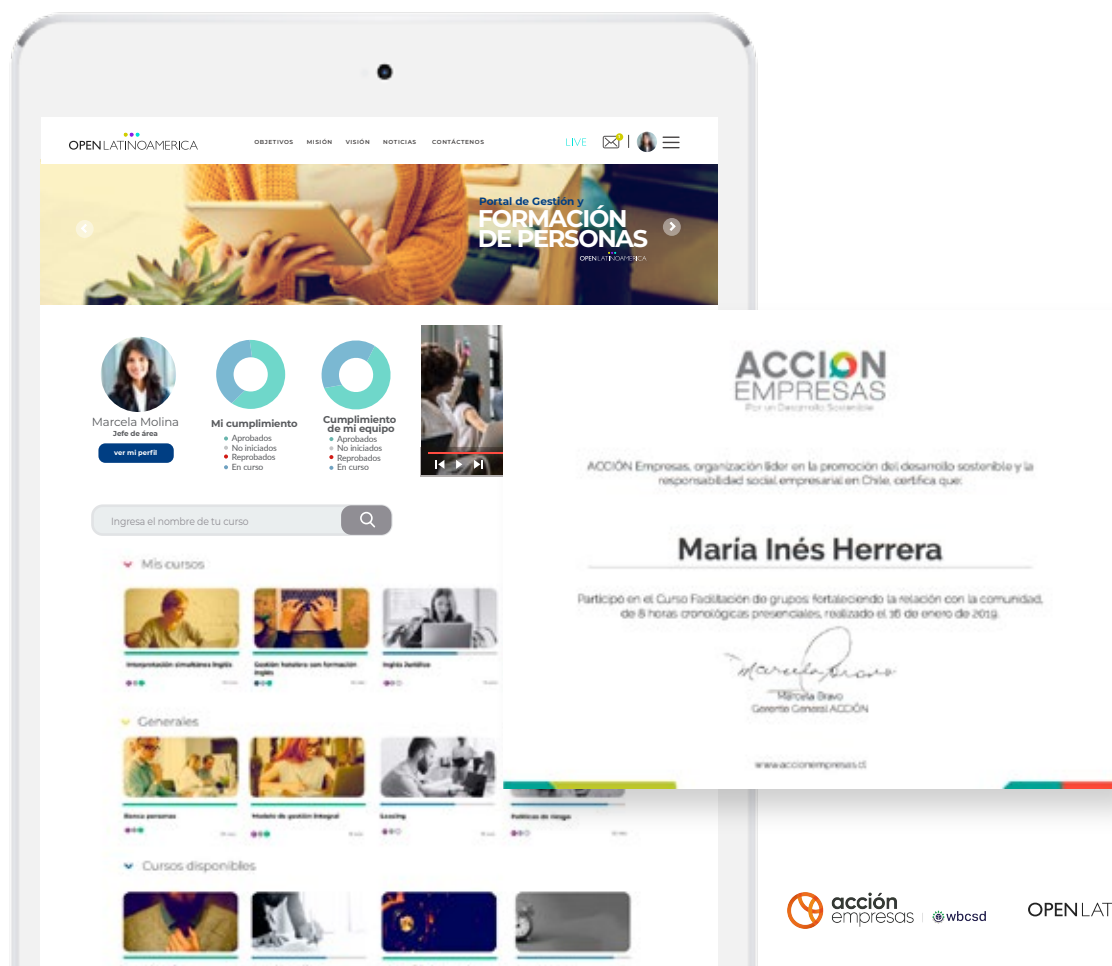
OPEN LATINOAMERICA

OBJETIVOS MISIÓN VISIÓN NOTICIAS CONTÁCTENOS

LIVE

Portal de Gestión y
FORMACIÓN DE PERSONAS
OPEN LATINOAMERICA

Marcela Molina
Jefe de área
ver mi perfil

Mi cumplimiento
Aprobados
No iniciados
Reprobados
En curso

Cumplimiento de mi equipo
Aprobados
No iniciados
Reprobados
En curso

Ingresa el nombre de tu curso

Mis cursos

Interpretación simultánea inglés
Gestión hotelera con formación inglés
Inglés Jurídico

Generales

Banca personas
Modelo de gestión integral
Leasing
Políticas de riesgo

Cursos disponibles

ACCION EMPRESAS
Por un Desarrollo Sostenible

ACCIÓN Empresas, organización líder en la promoción del desarrollo sostenible y la responsabilidad social empresarial en Chile, certifica que:

María Inés Herrera

Participó en el Curso Facilitación de grupos: fortaleciendo la relación con la comunidad, de 8 horas cronológicas presenciales, realizado el 16 de enero de 2019.

Marcela Bravo
Marcela Bravo
Gerente General ACCIÓN

www.accionempresas.cl

acción empresas | wbcsd

OPEN LAT